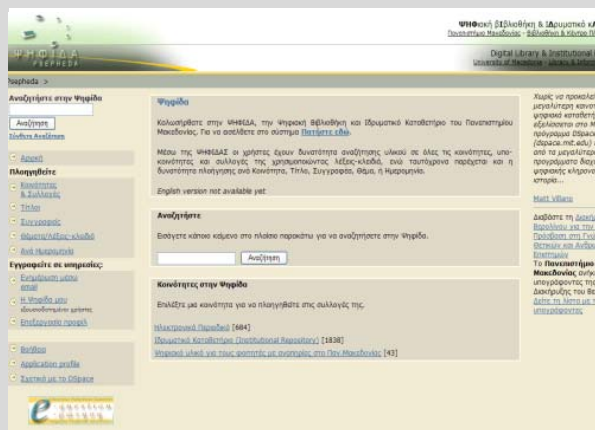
ΨΗΦΙΔΑ
PSEPHEDA

ΨΗΦιακή βΙβλιοθήκη & ΙΔρυματικό κΑ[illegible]
Πανεπιστήμιο Μακεδονίας - Βιβλιοθήκη & Κέντρο Π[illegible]

Digital Library & Institutional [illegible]
University of Macedonia - Library & Inform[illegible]

Psepheda >

Αναζητήστε στην Ψηφίδα
Αναζήτηση
Σύνθετη Αναζήτηση

Αρχική
Πλοηγηθείτε
Κοινότητες & Συλλογές
Τίτλοι
Συγγραφείς
Θέματα/Λέξεις-κλειδιά
Ανά Ημερομηνία
Εγγραφείτε σε υπηρεσίες:
Ενημέρωση μέσω email
Η Ψηφίδα μου
Επεξεργασία προφίλ
Βοήθεια
Application profile
Σχετικά με το DSpace

Ψηφίδα

Καλωσήρθατε στην ΨΗΦΙΔΑ, την Ψηφιακή Βιβλιοθήκη και Ιδρυματικό Καταθετήριο του Πανεπιστημίου Μακεδονίας. Για να εισέλθετε στο σύστημα Πατήστε εδώ.

Μέσω της ΨΗΦΙΔΑΣ οι χρήστες έχουν δυνατότητα αναζήτησης υλικού σε όλες τις κοινότητες, υποκοινότητες και συλλογές της χρησιμοποιώντας λέξεις-κλειδιά, ενώ ταυτόχρονα παρέχεται και η δυνατότητα πλοήγησης ανά Κοινότητα, Τίτλο, Συγγραφέα, Θέμα, ή Ημερομηνία.

English version not available yet

Αναζητήστε
Εισάγετε κάποιο κείμενο στο πλαίσιο παρακάτω για να αναζητήσετε στην Ψηφίδα.
Αναζήτηση

Κοινότητες στην Ψηφίδα
Επιλέξτε μια κοινότητα για να πλοηγηθείτε στις συλλογές της.

Ηλεκτρονική Παράδοση [484]
Ιδρυματικό Καταθετήριο (Institutional Repository) [1838]
Ψηφιακό υλικό για τους φοιτητές με αναπηρίες στο Παν.Μακεδονίας [43]

Χωρίς να προκαλεί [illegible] μεγαλύτερη καινοτ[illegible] ψηφιακό καταθετήρ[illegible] εξελίσσεται στο Μ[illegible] πρόγραμμα DSpace (dspace.mit.edu) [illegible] από τα μεγαλύτερ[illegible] προγράμματα διαχ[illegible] ψηφιακής κληρονο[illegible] ιστορία...

Matt Villano

Διαβάστε τη Διακήρ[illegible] Βερολίνου για την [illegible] Πρόσβαση στη Γνώ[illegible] Θετικών και Ανθρω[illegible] Επιστημών
Το Πανεπιστήμιο Μακεδονίας ανήκ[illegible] υπογράφοντες τη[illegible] Διακήρυξης του Βε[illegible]
Δείτε τη λίστα με τ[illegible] υπογράφοντες